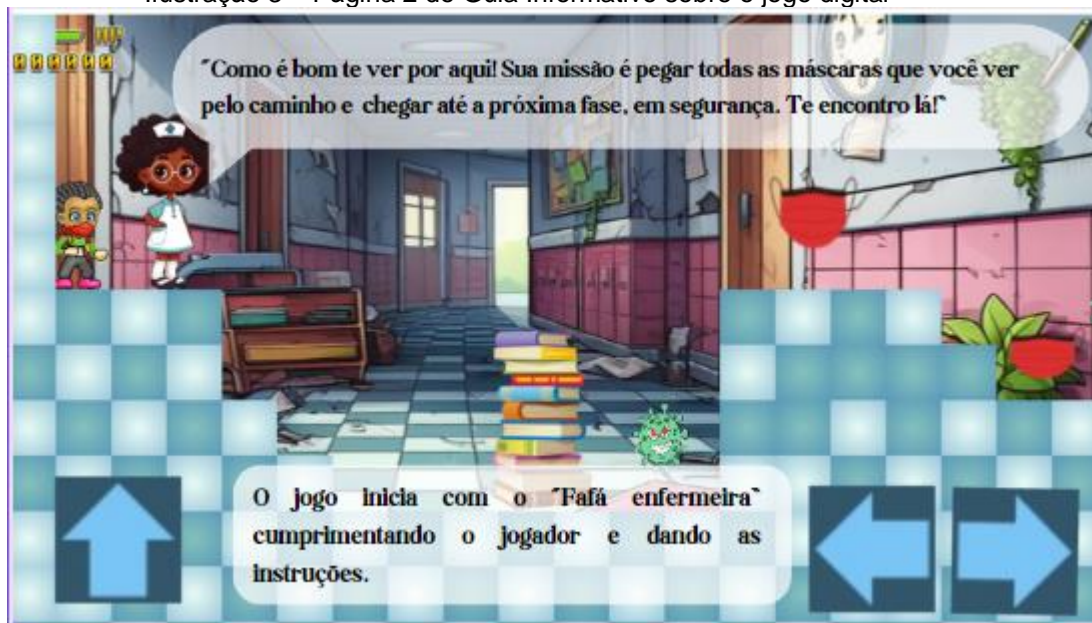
Ilustração 3 – Página 2 do Guia informativo sobre o jogo digital

"Como é bom te ver por aqui! Sua missão é pegar todas as máscaras que você ver pelo caminho e chegar até a próxima fase, em segurança. Te encontro lá!"

O jogo inicia com o "Fafá enfermeira" cumprimentando o jogador e dando as instruções.